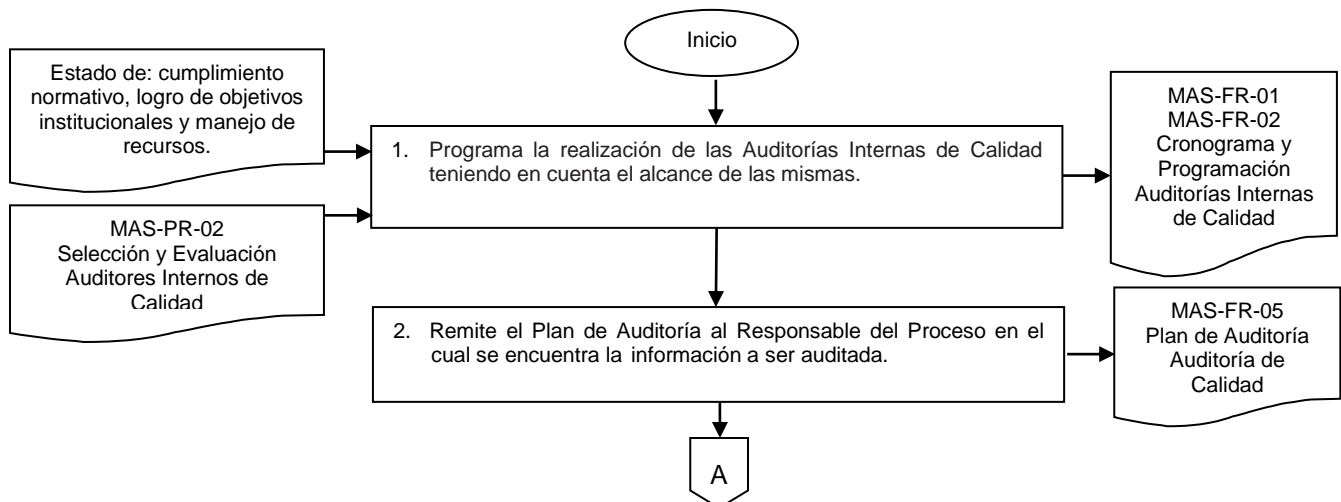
Inicio

Estado de: cumplimiento normativo, logro de objetivos institucionales y manejo de recursos.

MAS-PR-02
Selección y Evaluación Auditores Internos de Calidad

1. Programa la realización de las Auditorías Internas de Calidad teniendo en cuenta el alcance de las mismas.

MAS-FR-01
MAS-FR-02
Cronograma y Programación Auditorías Internas de Calidad

2. Remite el Plan de Auditoría al Responsable del Proceso en el cual se encuentra la información a ser auditada.

MAS-FR-05
Plan de Auditoría Auditoría de Calidad

A